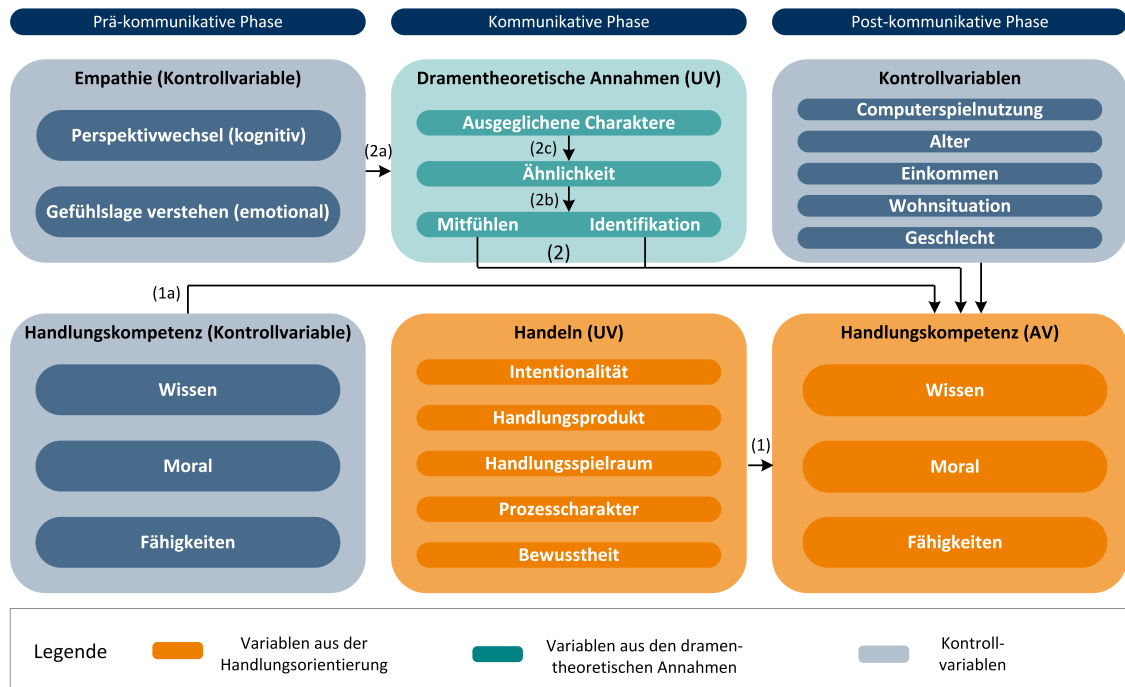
Prä-kommunikative Phase

Kommunikative Phase

Post-kommunikative Phase

Empathie (Kontrollvariable)

Perspektivwechsel (kognitiv)

Gefühlslage verstehen (emotional)

(2a)

Dramentheoretische Annahmen (UV)

Ausgeglichene Charaktere

(2c)

Ähnlichkeit

(2b)

Mitfühlen

Identifikation

(2)

Kontrollvariablen

Computerspielnutzung

Alter

Einkommen

Wohnsituation

Geschlecht

(1a)

Handlungskompetenz (Kontrollvariable)

Wissen

Moral

Fähigkeiten

Handeln (UV)

Intentionalität

Handlungsprodukt

Handlungsspielraum

Prozesscharakter

Bewusstheit

(1)

Handlungskompetenz (AV)

Wissen

Moral

Fähigkeiten

Legende

Variablen aus der Handlungsorientierung

Variablen aus den dramentheoretischen Annahmen

Kontrollvariablen